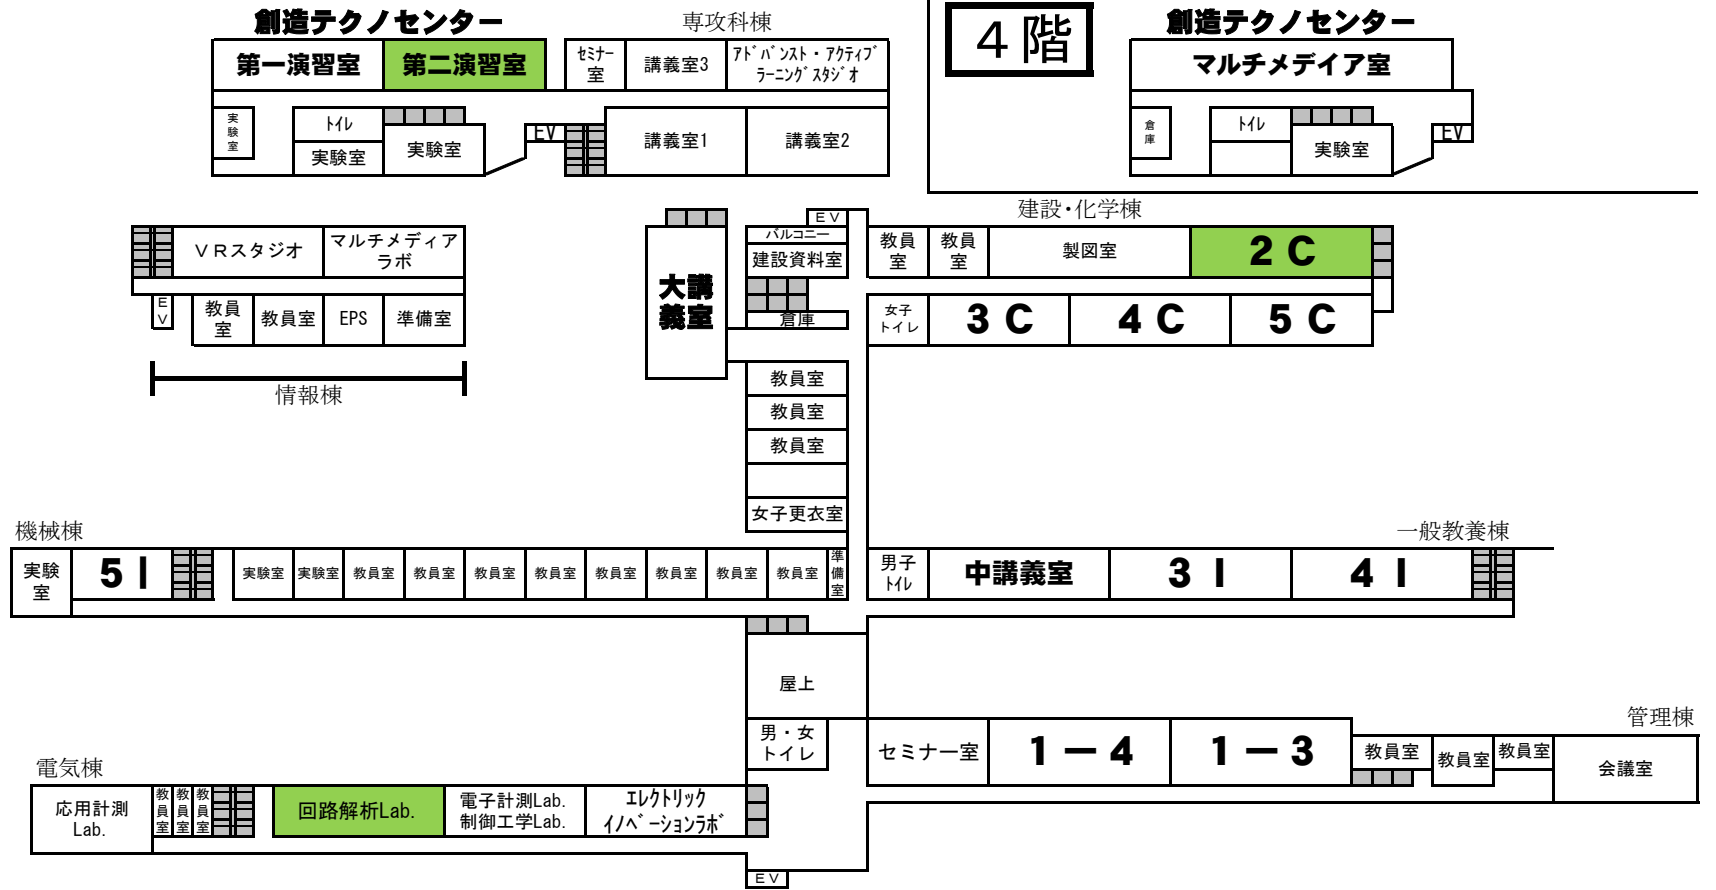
創造テクノセンター

専攻科棟

| 第一演習室 | 第二演習室 |
|---|---|

| ｾﾐﾅｰ室 | 講義室3 | ｱﾄﾞﾊﾞﾝｽﾄ・ｱｸﾃｨﾌﾞﾗｰﾆﾝｸﾞｽﾀｼﾞｵ |
|---|---|---|

実験室

ﾄｲﾚ

実験室

実験室

EV

講義室1

講義室2

4 階

創造テクノセンター

マルチメディア室

倉庫

ﾄｲﾚ

実験室

EV

ＶＲスタジオ

マルチメディアラボ

EV

教員室

教員室

EPS

準備室

情報棟

大講義室

EV

バルコニー

建設資料室

倉庫

教員室

教員室

教員室

女子更衣室

建設・化学棟

教員室

教員室

製図室

2 C

女子トイレ

3 C

4 C

5 C

機械棟

実験室

5 I

実験室

実験室

教員室

教員室

教員室

教員室

教員室

教員室

教員室

教員室

準備室

一般教養棟

男子ﾄｲﾚ

中講義室

3 I

4 I

屋上

男・女トイレ

管理棟

セミナー室

1 — 4

1 — 3

教員室

教員室

教員室

会議室

電気棟

応用計測Lab.

教員室

教員室

教員室

回路解析Lab.

電子計測Lab.
制御工学Lab.

ｴﾚｸﾄﾘｯｸｲﾉﾍﾞｰｼｮﾝﾗﾎﾞ

EV